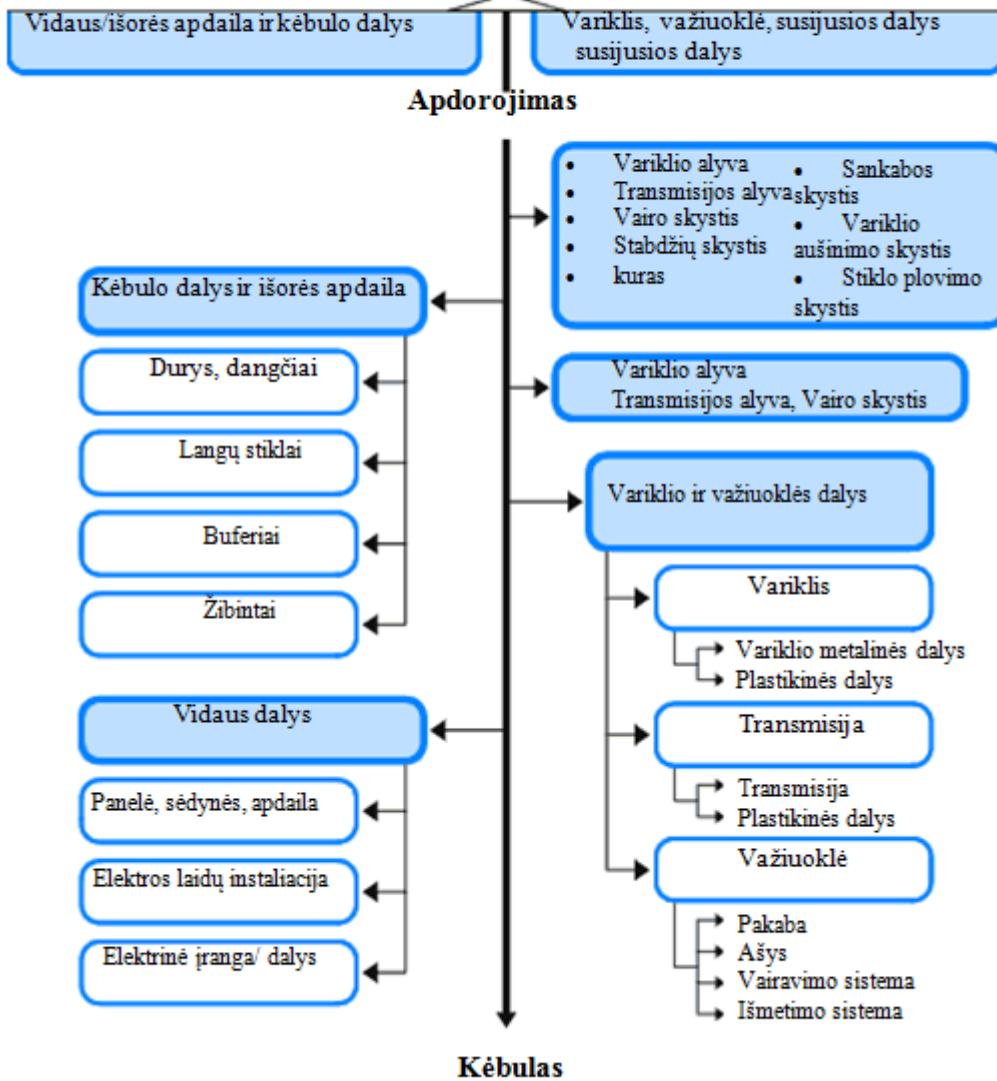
Vidaus/išorės apdaila ir kėbulo dalys

Variklis, važiuoklė, susijusios dalys susijusios dalys

Apdorojimas

- Variklio alyva
- Transmisijos alyva
- Vairo skystis
- Stabdžių skystis
- kuras

- Sankabos skystis
- Variklio aušinimo skystis
- Stiklo plovimo skystis

Kėbulo dalys ir išorės apdaila

Durys, dangčiai

Langų stiklai

Buferiai

Žibintai

Variklio alyva
Transmisijos alyva, Vairo skystis

Variklio ir važiuoklės dalys

Variklis

Variklio metalinės dalys
Plastikinės dalys

Vidaus dalys

Transmisija

Transmisija
Plastikinės dalys

Panelė, sėdynės, apdaila

Elektros laidų instaliacija

Važiuoklė

Elektrinė įranga/ dalys

Pakaba
Ašys
Vairavimo sistema
Išmetimo sistema

Kėbulas